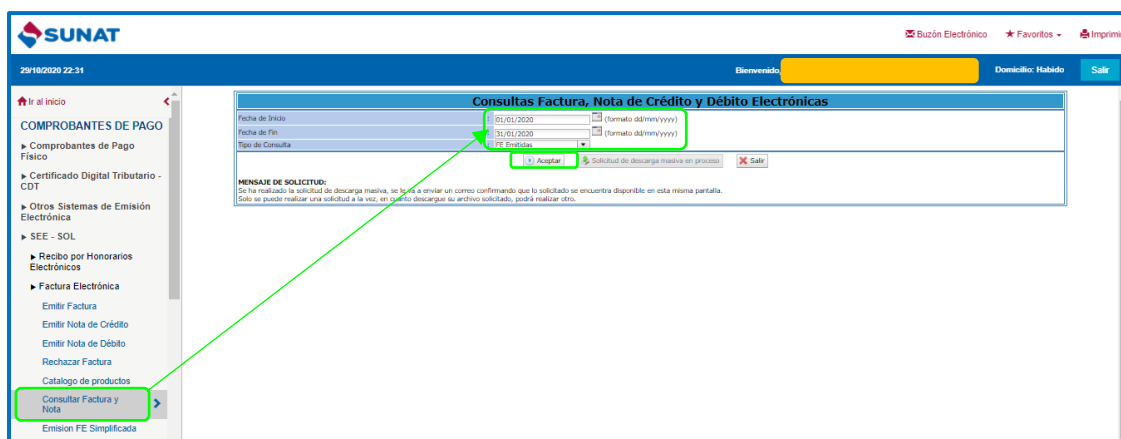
SUNAT

Buzón Electrónico ★ Favoritos Imprimi

29/10/2020 22:31

Bienvenido,

Domicilio: Habido

Salir

Ir al inicio

COMPROBANTES DE PAGO

▸ Comprobantes de Pago Físico

▸ Certificado Digital Tributario - CDT

▸ Otros Sistemas de Emisión Electrónica

▸ SEE - SOL

▸ Recibo por Honorarios Electrónicos

▸ Factura Electrónica

Emitir Factura

Emitir Nota de Crédito

Emitir Nota de Débito

Rechazar Factura

Catalogo de productos

Consultar Factura y Nota

Emision FE Simplificada

Consultas Factura, Nota de Crédito y Débito Electrónicas

| | | |
|---|---|---|
| Fecha de Inicio | 01/01/2020 | (formato dd/mm/yyyy) |
| Fecha de Fin | 31/01/2020 | (formato dd/mm/yyyy) |
| Tipo de Consulta | FE Emitidas | |

Aceptar Solicitud de descarga masiva en proceso Salir

MENSAJE DE SOLICITUD:
Se ha realizado la solicitud de descarga masiva, se le va a enviar un correo confirmando que lo solicitado se encuentra disponible en esta misma pantalla.
Solo se puede realizar una solicitud a la vez, en cuanto descargue su archivo solicitado, podrá realizar otro.